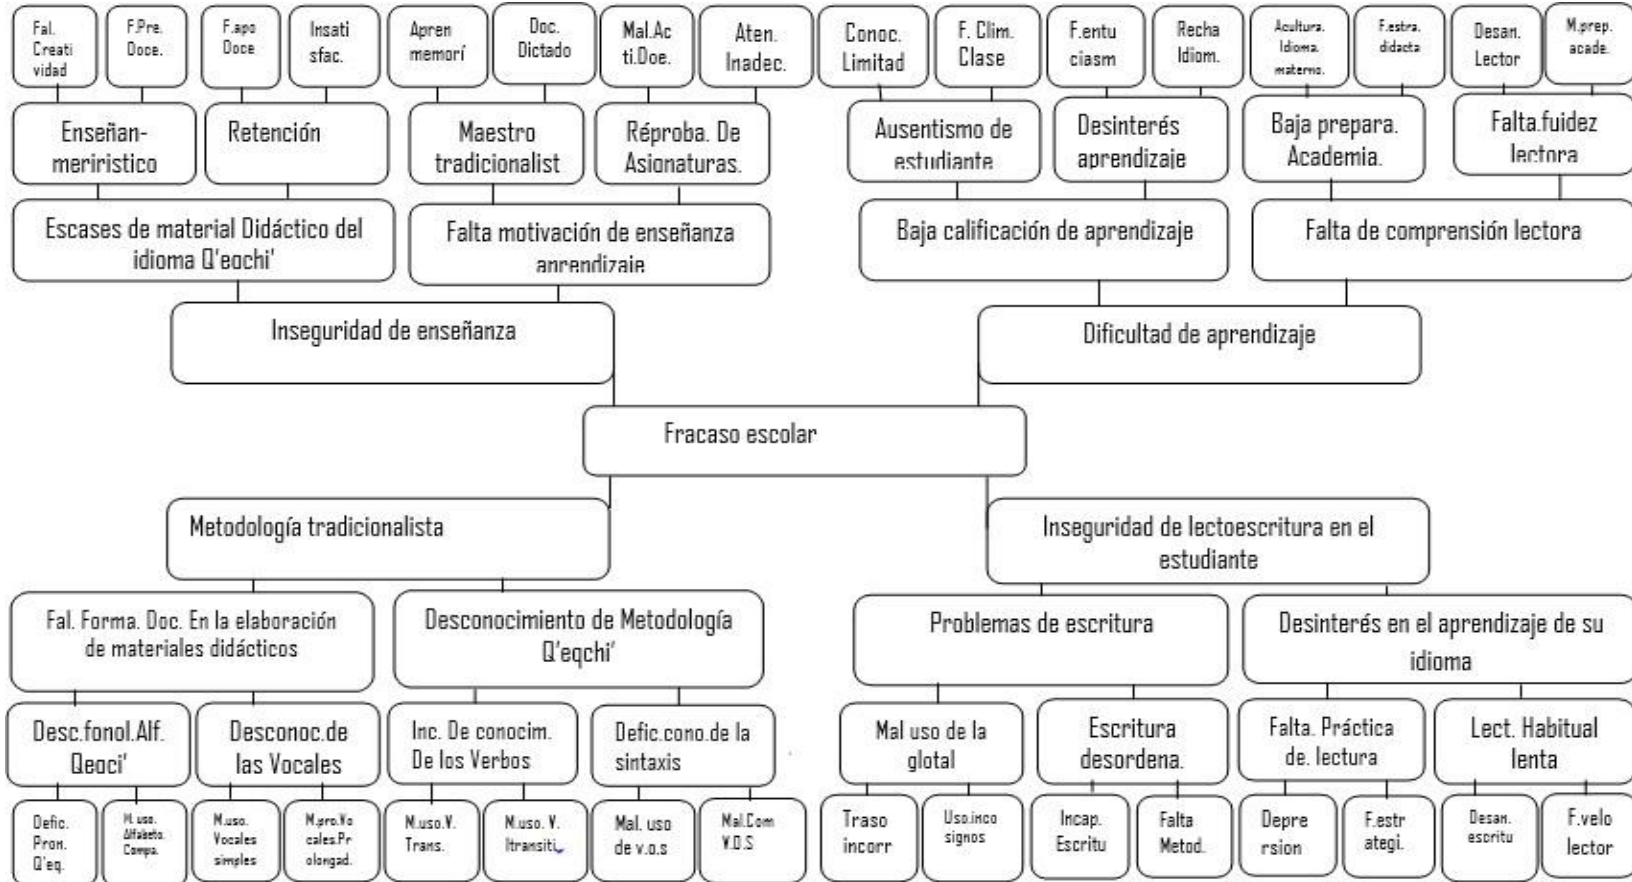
Fal. Creatividad
F.Pre. Doce.
F.apo Doce
Insatisfac.
Apren memorí
Doc. Dictado
Mal.Acti.Doe.
Aten. Inadec.
Conoc. Limitad
F. Clim. Clase
F.entuciasm
Recha Idiom.
Acultura. Idioma. materno.
F.estra. didacta
Desan. Lector
M.prep. acade.

Enseñan-meriristico
Retención
Maestro tradicionalist
Réproba. De Asionaturas.
Ausentismo de estudiante
Desinterés aprendizaje
Baja prepara. Academia.
Falta.fuidez lectora

Escases de material Didáctico del idioma Q'eochi'
Falta motivación de enseñanza aprendizaje
Baja calificación de aprendizaje
Falta de comprensión lectora

Inseguridad de enseñanza
Dificultad de aprendizaje

Fracaso escolar

Metodología tradicionalista
Inseguridad de lectoescritura en el estudiante

Fal. Forma. Doc. En la elaboración de materiales didácticos
Desconocimiento de Metodología Q'eqchi'
Problemas de escritura
Desinterés en el aprendizaje de su idioma

Desc.fonol.Alf. Qeoci'
Desconoc.de las Vocales
Inc. De conocim. De los Verbos
Defic.cono.de la sintaxis
Mal uso de la glotal
Escritura desordena.
Falta. Práctica de. lectura
Lect. Habitual lenta

Defic. Pron. Q'eq.
M.uso. Alfabeto. Compa.
M.uso. Vocales simples
M.pro.Vocales.Prolongad.
M.uso.V. Trans.
M.uso. V. Itransiti.
Mal. uso de v.o.s
Mal.Com V.O.S
Traso incorr
Uso.inco signos
Incap. Escritu
Falta Metod.
Depresion
F.estrategi.
Desan. escritu
F.velo lector